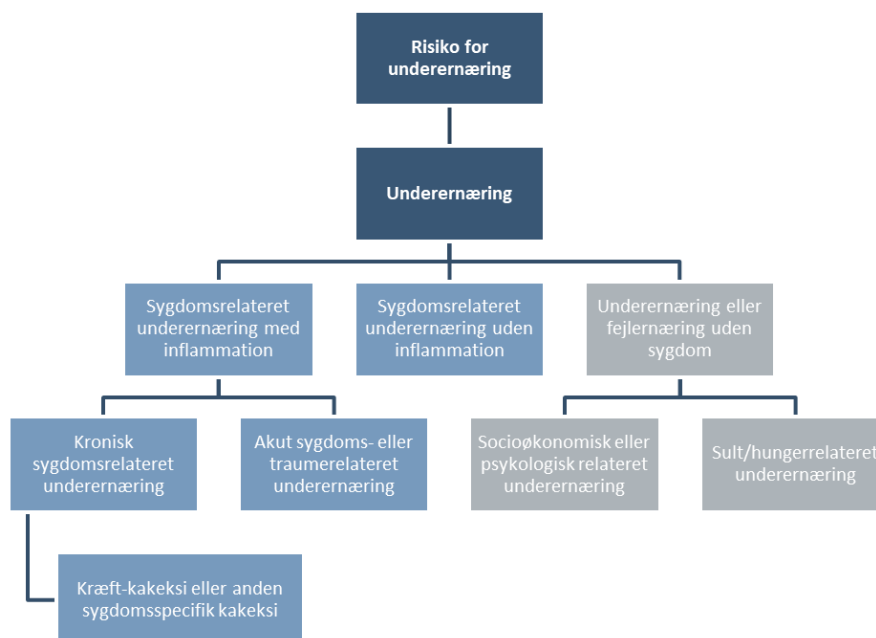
Risiko for underernæring

Underernæring

Sygdomsrelateret underernæring med inflammation

Sygdomsrelateret underernæring uden inflammation

Underernæring eller fejlernæring uden sygdom

Kronisk sygdomsrelateret underernæring

Akut sygdoms- eller traumerelateret underernæring

Socioøkonomisk eller psykologisk relateret underernæring

Sult/hungerrelateret underernæring

Kræft-kakeksi eller anden sygdomsspecifik kakeksi